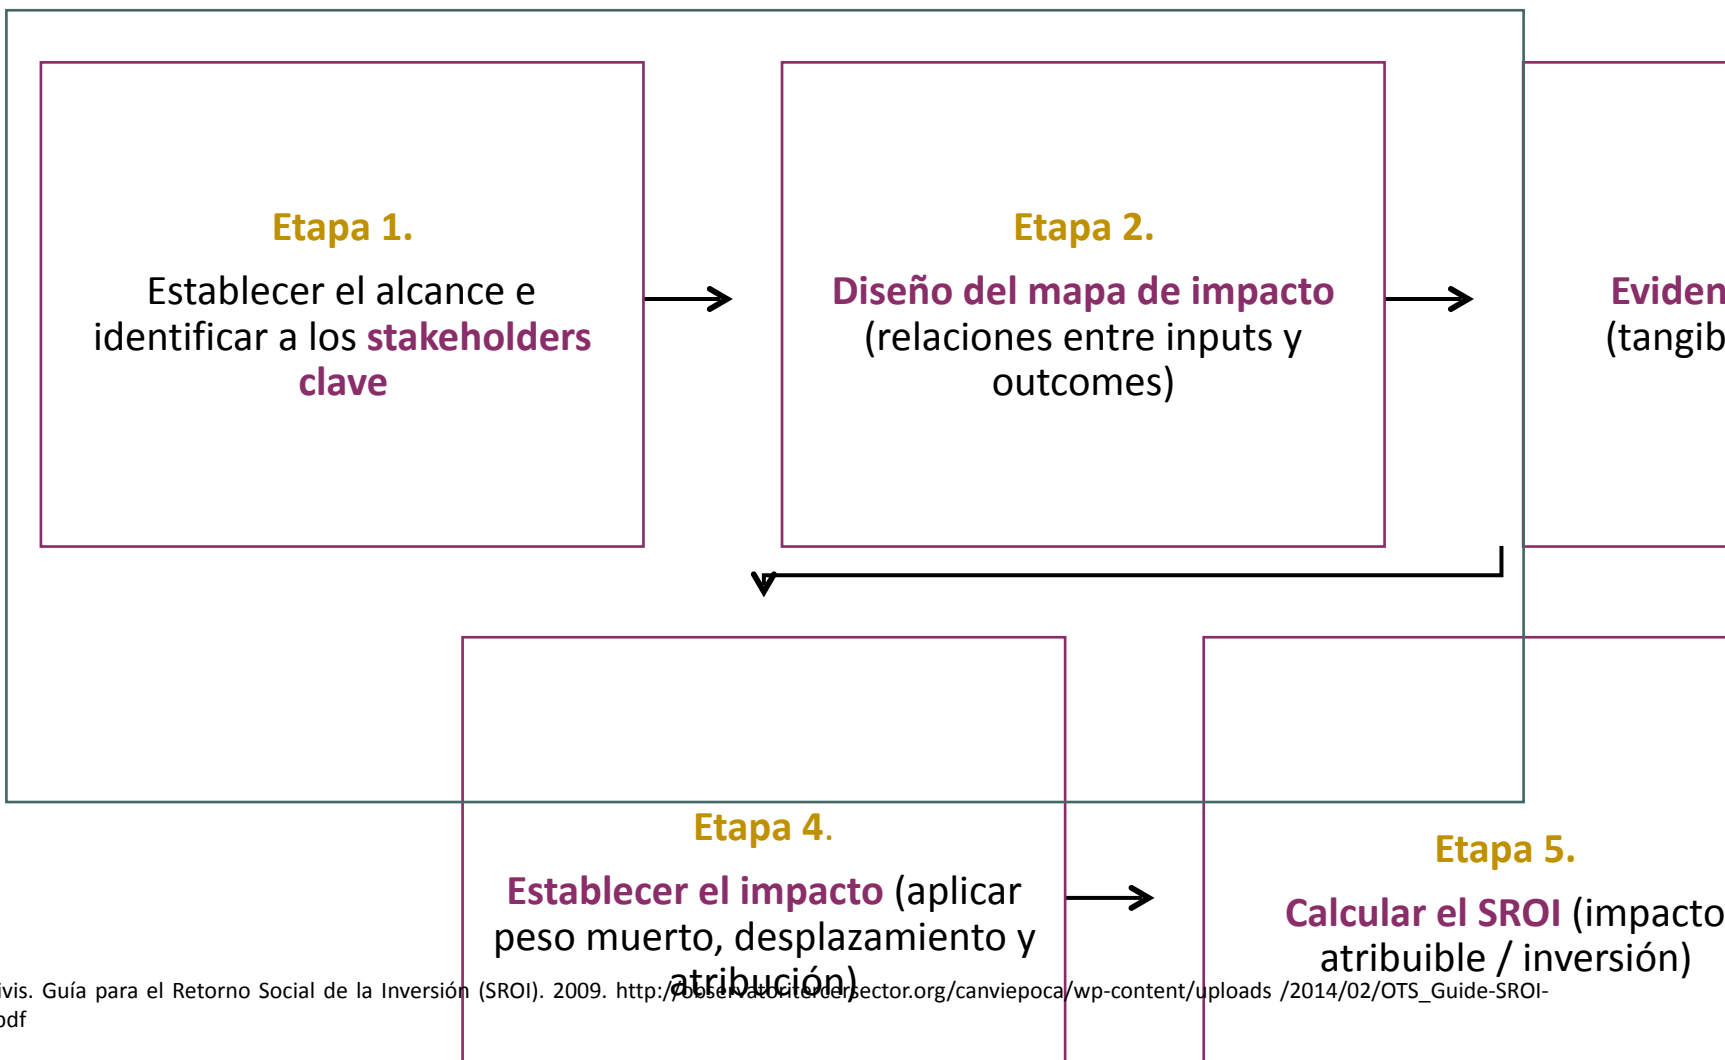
Etapa 1.
Establecer el alcance e identificar a los stakeholders clave

Etapa 2.
Diseño del mapa de impacto (relaciones entre inputs y outcomes)

Eviden
(tangib

Etapa 4.
Establecer el impacto (aplicar peso muerto, desplazamiento y atribución)

Etapa 5.
Calcular el SROI (impacto atribuible / inversión)

ivis. Guía para el Retorno Social de la Inversión (SROI). 2009. http://observatoritercersector.org/canviepoca/wp-content/uploads /2014/02/OTS_Guide-SROI-
odf